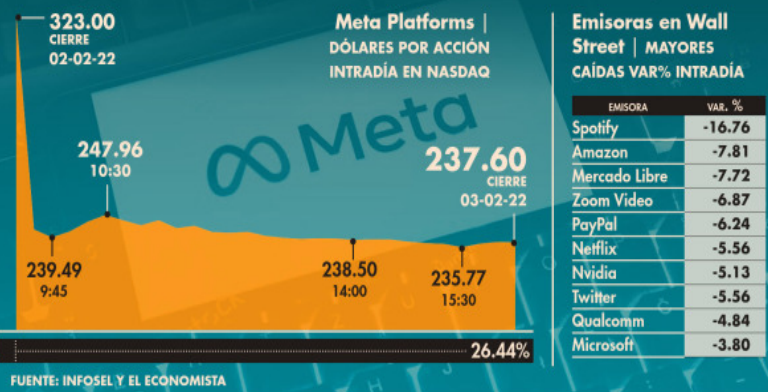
323.00
CIERRE
02-02-22

Meta Platforms | DÓLARES POR ACCIÓN INTRADÍA EN NASDAQ

Meta

247.96
10:30

237.60
CIERRE
03-02-22

239.49
9:45

238.50
14:00

235.77
15:30

26.44%

Emisoras en Wall Street | MAYORES CAÍDAS VAR% INTRADÍA

| EMISORA | VAR. % |
|---|---|
| Spotify | -16.76 |
| Amazon | -7.81 |
| Mercado Libre | -7.72 |
| Zoom Video | -6.87 |
| PayPal | -6.24 |
| Netflix | -5.56 |
| Nvidia | -5.13 |
| Twitter | -5.56 |
| Qualcomm | -4.84 |
| Microsoft | -3.80 |

FUENTE: INFOSEL Y EL ECONOMISTA